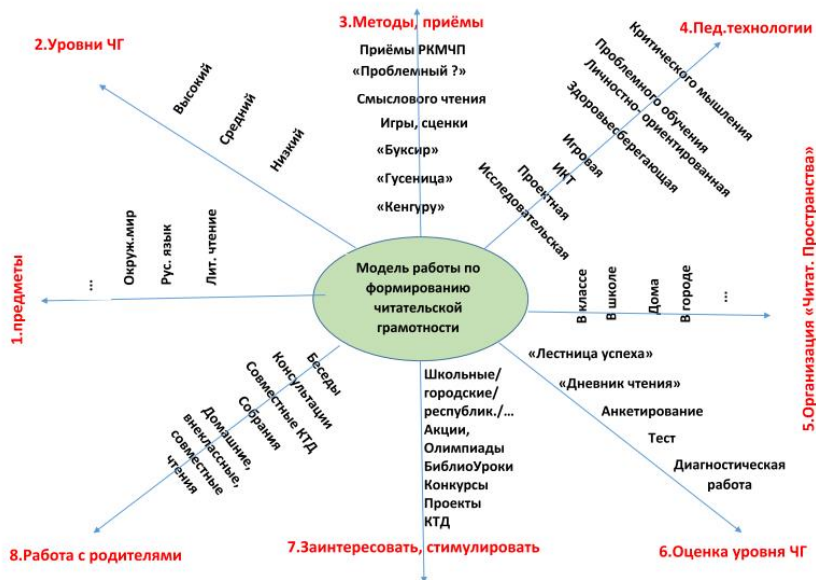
Модель работы по формированию читательской грамотности

1.предметы
...
Окруж.мир
Рус. язык
Лит. чтение

2.Уровни ЧГ
Высокий
Средний
Низкий

3.Методы, приёмы
Приёмы РКМЧП
«Проблемный ?»
Смыслового чтения
Игры, сценки
«Буксир»
«Гусеница»
«Кенгуру»

4.Пед.технологии
Критического мышления
Проблемного обучения
Личностно- ориентированная
Здоровьесберегающая
Игровая
ИКТ
Проектная
Исследовательская

5.Организация «Читат. Пространства»
В классе
В школе
Дома
В городе
...

6.Оценка уровня ЧГ
«Лестница успеха»
«Дневник чтения»
Анкетирование
Тест
Диагностическая работа

7.Заинтересовать, стимулировать
Школьные/ городские/ республик./... Акции,
Олимпиады
БиблиоУроки
Конкурсы
Проекты
КТД

8.Работа с родителями
Беседы
Консультации
Совместные КТД
Собрания
Домашние, внеклассные, совместные чтения